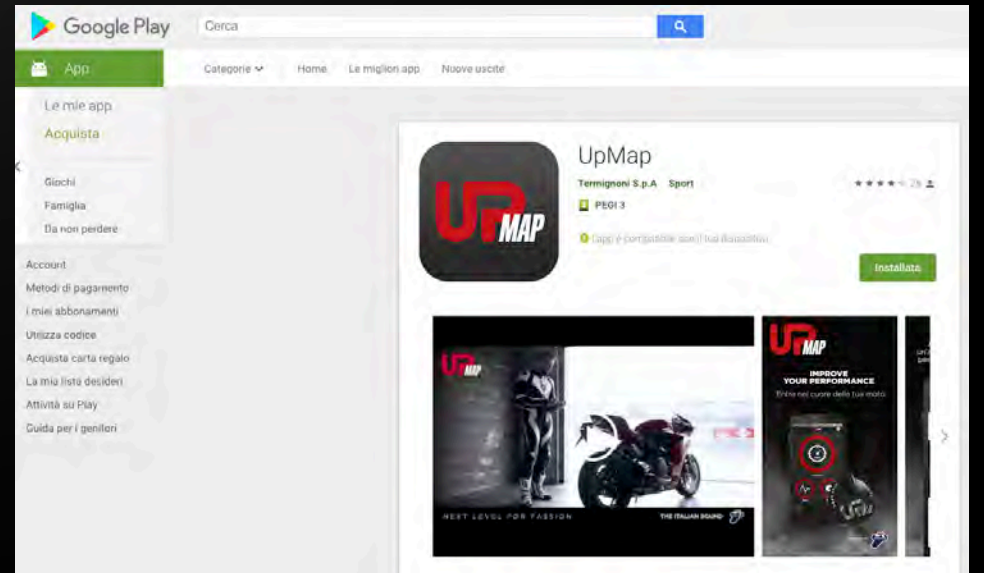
Google Play

Cerca

App

Categorie

Home

Le migliori app

Nuove uscite

Le mie app

Acquista

Giochi

Famiglia

Da non perdere

Account

Metodi di pagamento

I miei abbonamenti

Utilizza codice

Acquista carta regalo

La mia lista desideri

Attività su Play

Guida per i genitori

UpMap

Termignoni S.p.A Sport

★★★★ 29

PEGI 3

L'app è compatibile con il tuo dispositivo.

Installata

UP MAP

NEXT LEVEL FOR PASSION

THE ITALIAN SOUND

UP MAP

IMPROVE YOUR PERFORMANCE

Entra nel cuore della tua moto